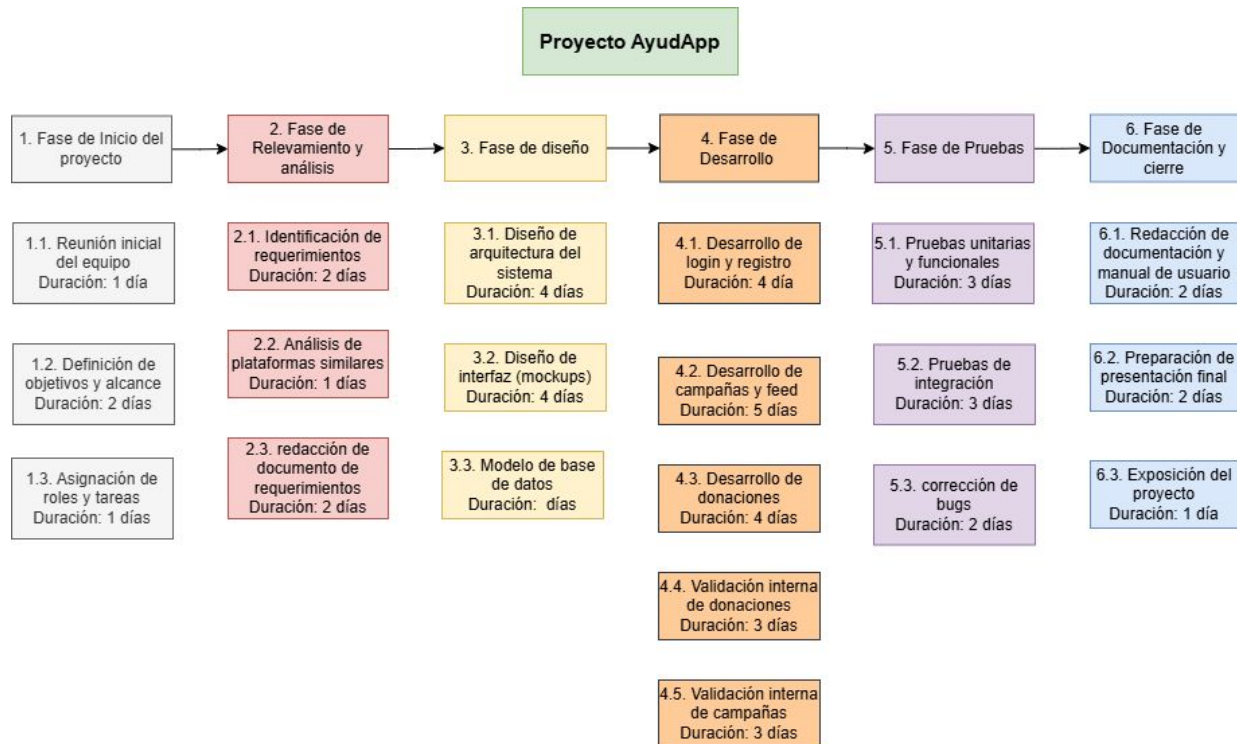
Proyecto AyudApp

1. Fase de Inicio del proyecto

2. Fase de Relevamiento y análisis

3. Fase de diseño

4. Fase de Desarrollo

5. Fase de Pruebas

6. Fase de Documentación y cierre

1.1. Reunión inicial del equipo
Duración: 1 día

1.2. Definición de objetivos y alcance
Duración: 2 días

1.3. Asignación de roles y tareas
Duración: 1 días

2.1. Identificación de requerimientos
Duración: 2 días

2.2. Análisis de plataformas similares
Duración: 1 días

2.3. redacción de documento de requerimientos
Duración: 2 días

3.1. Diseño de arquitectura del sistema
Duración: 4 días

3.2. Diseño de interfaz (mockups)
Duración: 4 días

3.3. Modelo de base de datos
Duración: días

4.1. Desarrollo de login y registro
Duración: 4 día

4.2. Desarrollo de campañas y feed
Duración: 5 días

4.3. Desarrollo de donaciones
Duración: 4 días

4.4. Validación interna de donaciones
Duración: 3 días

4.5. Validación interna de campañas
Duración: 3 días

5.1. Pruebas unitarias y funcionales
Duración: 3 días

5.2. Pruebas de integración
Duración: 3 días

5.3. corrección de bugs
Duración: 2 días

6.1. Redacción de documentación y manual de usuario
Duración: 2 días

6.2. Preparación de presentación final
Duración: 2 días

6.3. Exposición del proyecto
Duración: 1 día